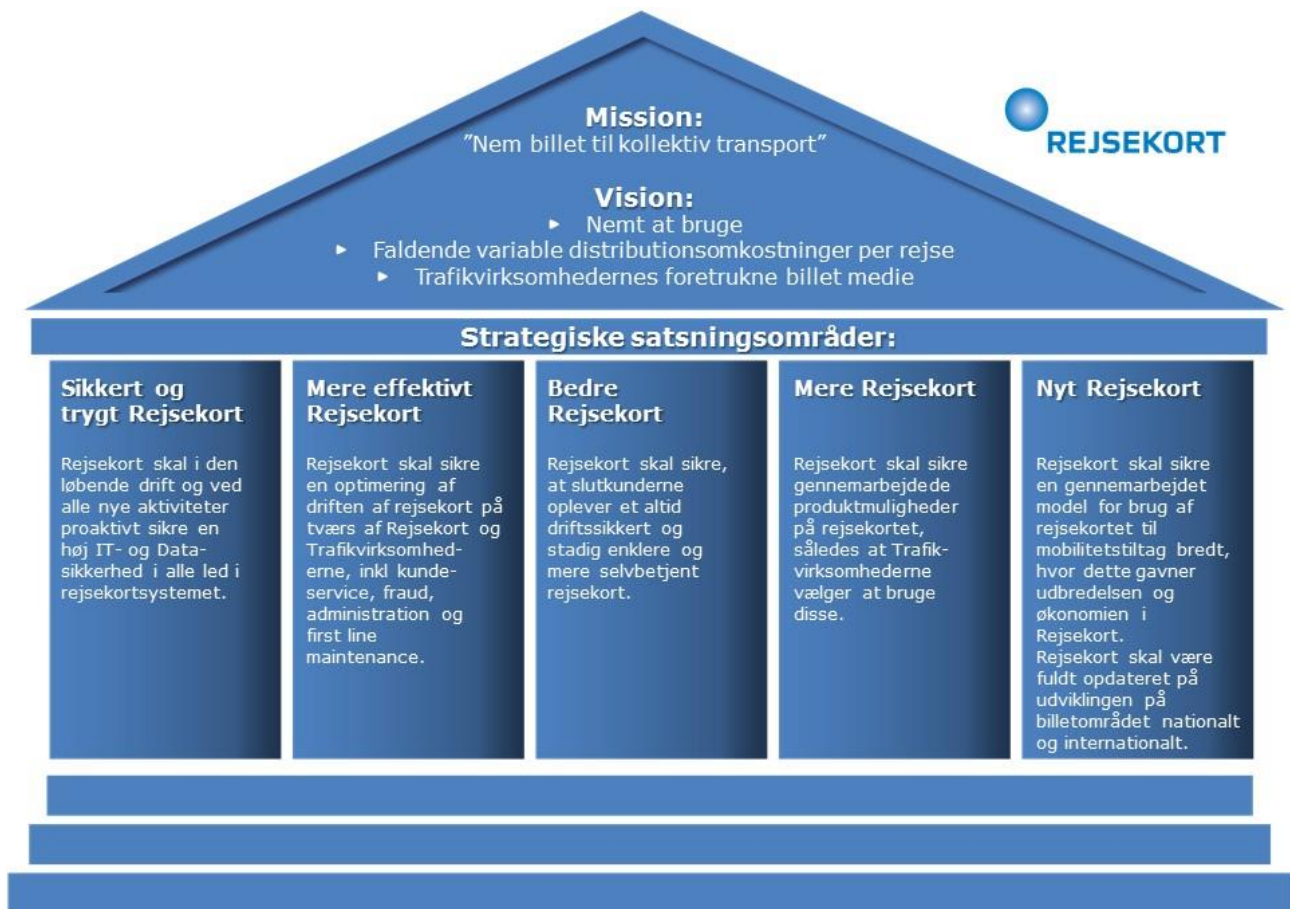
Mission:
"Nem billet til kollektiv transport"

REJSEKORT

Vision:
▸ Nemt at bruge
▸ Faldende variable distributionsomkostninger per rejse
▸ Trafikvirksomhedernes foretrukne billet medie

Strategiske satsningsområder:

Sikkert og trygt Rejsekort

Rejsekort skal i den løbende drift og ved alle nye aktiviteter proaktivt sikre en høj IT- og Datasikkerhed i alle led i rejsekortsystemet.

Mere effektivt Rejsekort

Rejsekort skal sikre en optimering af driften af rejsekort på tværs af Rejsekort og Trafikvirksomhederne, inkl kundeservice, fraud, administration og first line maintenance.

Bedre Rejsekort

Rejsekort skal sikre, at slutkunderne oplever et altid driftssikkert og stadig enklere og mere selvbetjent rejsekort.

Mere Rejsekort

Rejsekort skal sikre gennemarbejdede produktmuligheder på rejsekortet, således at Trafikvirksomhederne vælger at bruge disse.

Nyt Rejsekort

Rejsekort skal sikre en gennemarbejdet model for brug af rejsekortet til mobilitetstiltag bredt, hvor dette gavner udbredelsen og økonomien i Rejsekort.
Rejsekort skal være fuldt opdateret på udviklingen på billetområdet nationalt og internationalt.